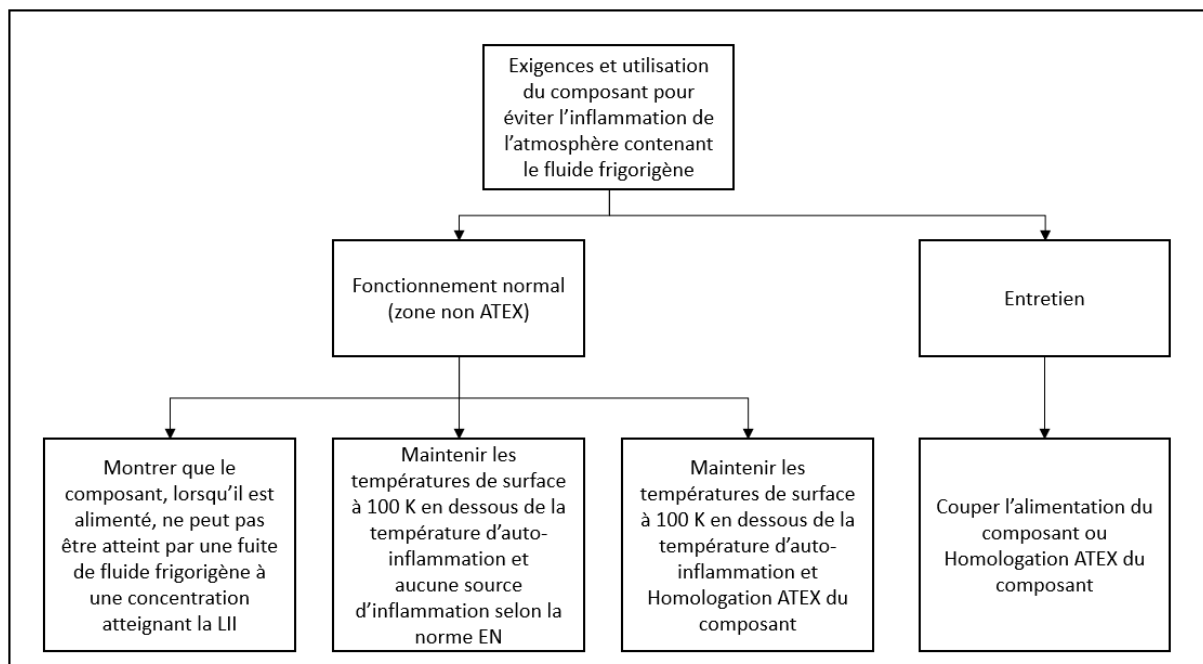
Exigences et utilisation du composant pour éviter l'inflammation de l'atmosphère contenant le fluide frigorigène

Fonctionnement normal (zone non ATEX)

Entretien

Montrer que le composant, lorsqu'il est alimenté, ne peut pas être atteint par une fuite de fluide frigorigène à une concentration atteignant la LII

Maintenir les températures de surface à 100 K en dessous de la température d'auto-inflammation et aucune source d'inflammation selon la norme EN

Maintenir les températures de surface à 100 K en dessous de la température d'auto-inflammation et Homologation ATEX du composant

Couper l'alimentation du composant ou Homologation ATEX du composant